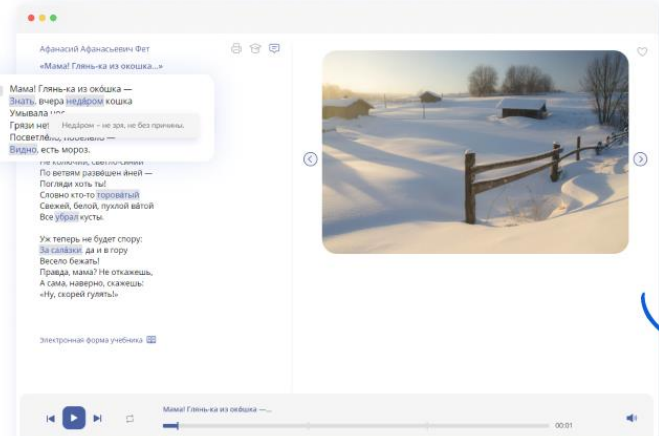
Афанасий Афанасьевич Фет

«Мама! Глянь-ка из окошка...»

Мама! Глянь-ка из окошка —
Знать, вчера недаром кошка
Умывала нос
Грязи нет
Посветлело, побелело —
Видно, есть мороз.

Недаром – не зря, не без причины.

Не колючий, светло-синий
По ветвям развешен иней —
Погляди хоть ты!
Словно кто-то тороватый
Свежей, белой, пухлой ватой
Все убрал кусты.

Уж теперь не будет спору:
За салазки да и в гору
Весело бежать!
Правда, мама? Не откажешь,
А сама, наверно, скажешь:
«Ну, скорей гулять!»

Электронная форма учебника

Мама! Глянь-ка из окошка —...

00:01